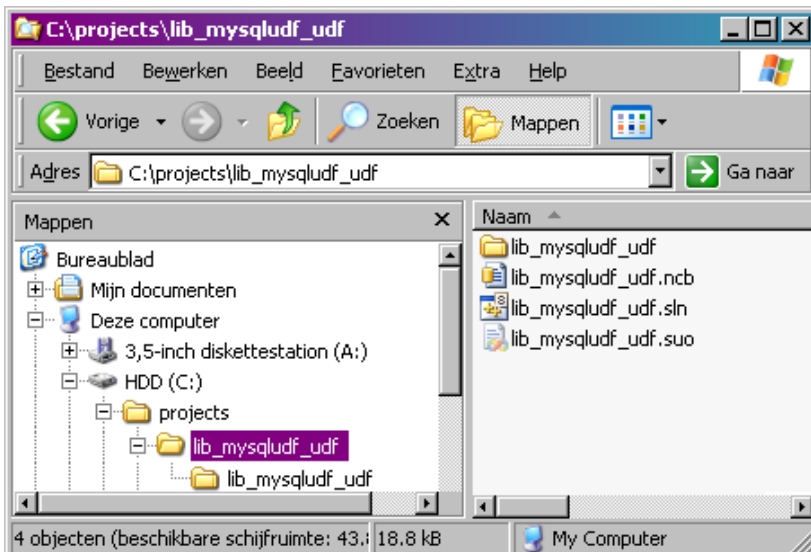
C:\projects\lib_mysqludf_udf

Bestand Bewerken Beeld Favorieten Extra Help

Vorige Zoeken Mappen

Adres C:\projects\lib_mysqludf_udf Ga naar

Mappen

Bureaublad
Mijn documenten
Deze computer
3,5-inch diskettestation (A:)
HDD (C:)
projects
lib_mysqludf_udf
lib_mysqludf_udf

Naam

lib_mysqludf_udf
lib_mysqludf_udf.ncb
lib_mysqludf_udf.sln
lib_mysqludf_udf.suo

4 objecten (beschikbare schijfruimte: 43.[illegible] 18.8 kB My Computer